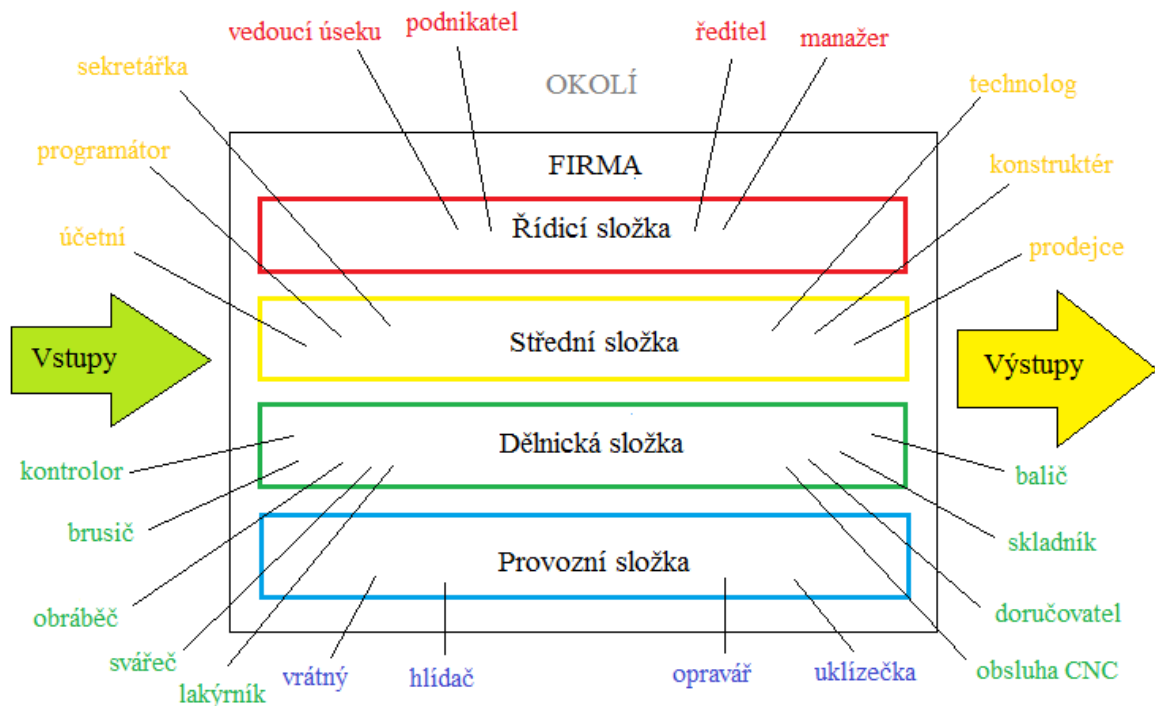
vedoucí úseku
podnikatel
ředitel
manažer
sekretářka
OKOLÍ
technolog
programátor
FIRMA
konstruktér
Řídicí složka
účetní
prodejce
Vstupy
Střední složka
Výstupy
Dělnická složka
kontrolor
balič
brusič
skladník
Provozní složka
obráběč
doručovatel
svářeč
obsluha CNC
lakýrník
vrátný
hlídač
opravář
uklízečka